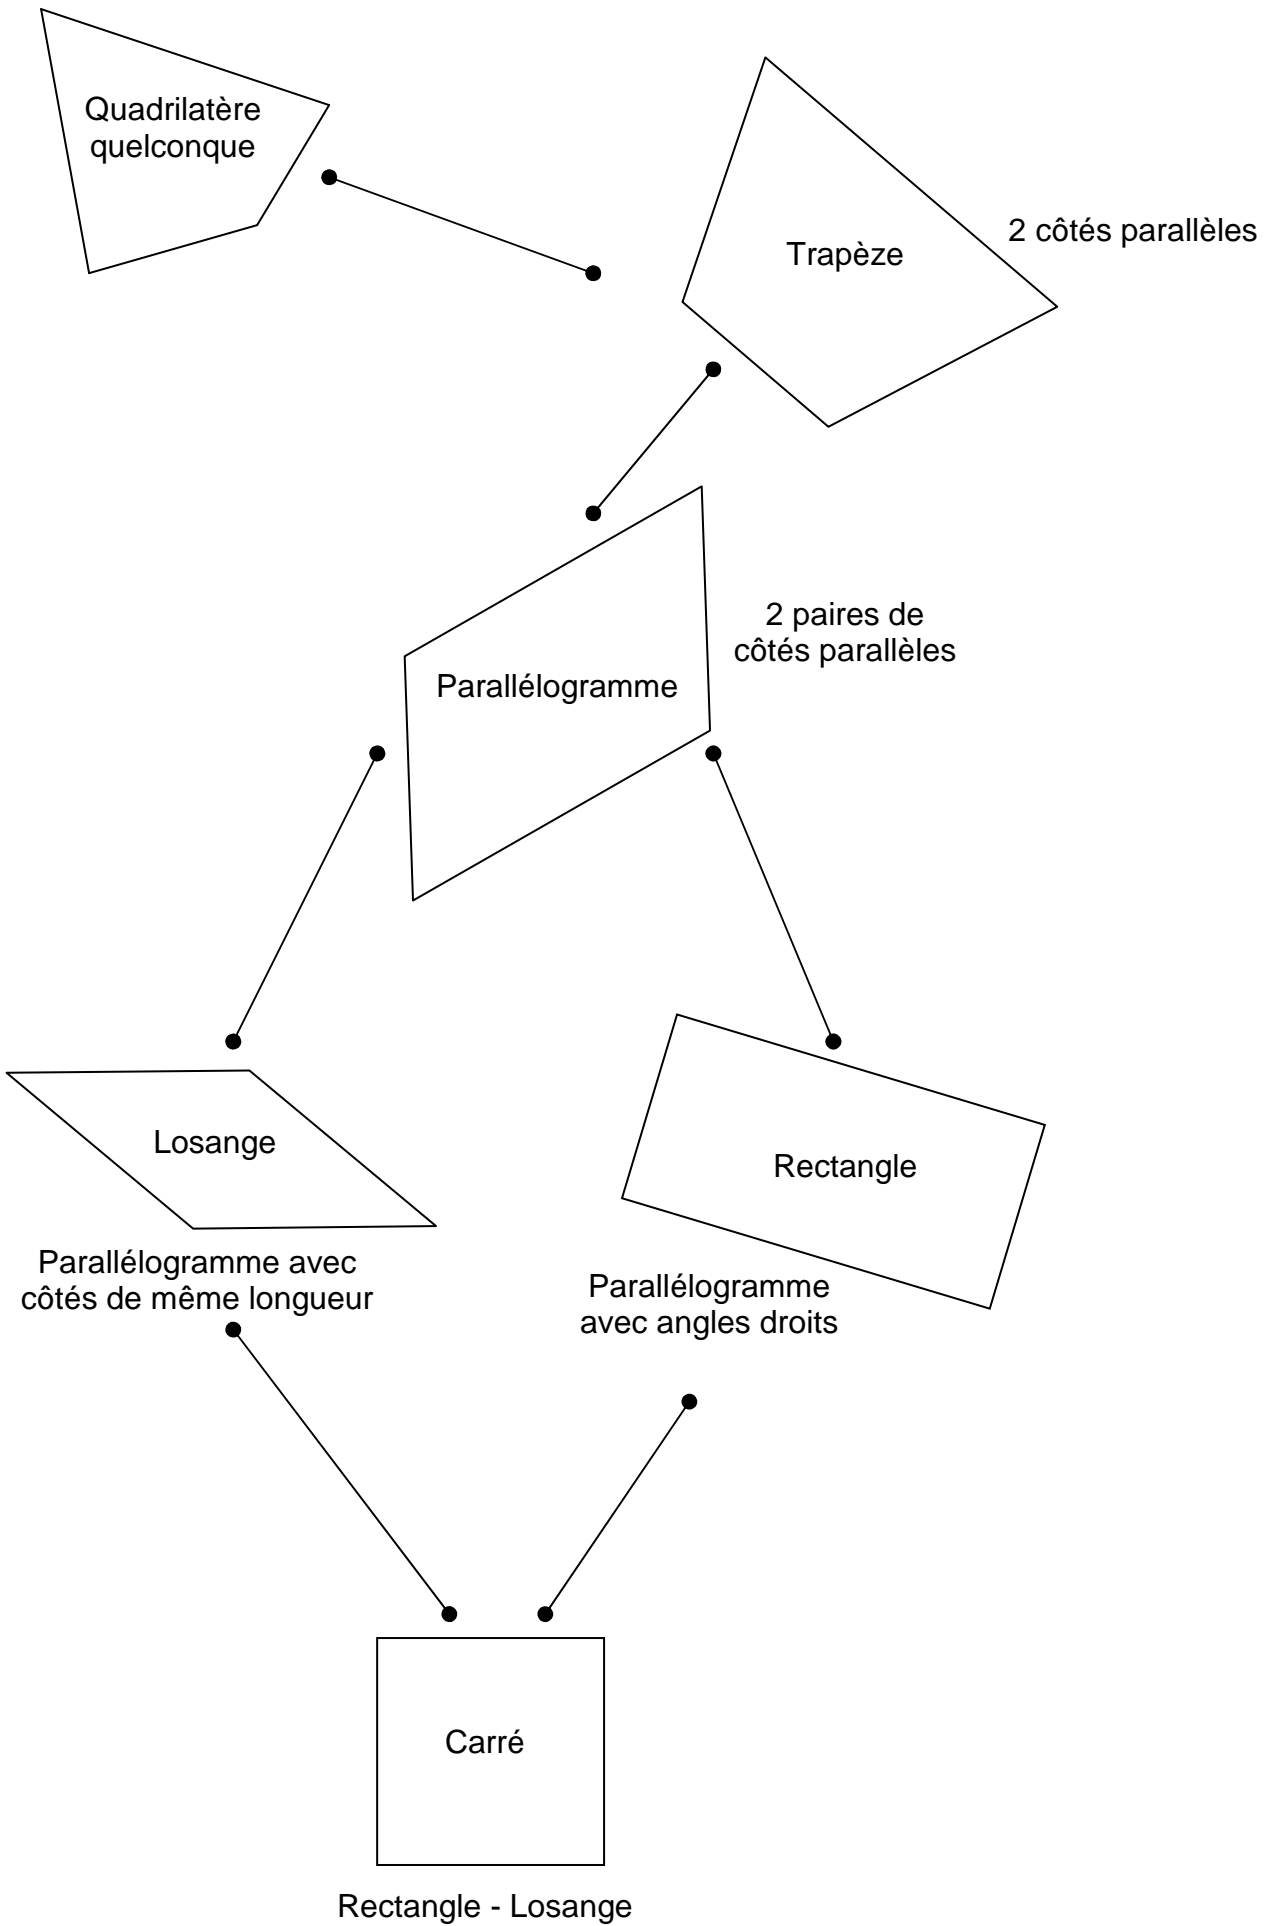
Quadrilatère quelconque

Trapèze

2 côtés parallèles

Parallélogramme

2 paires de côtés parallèles

Losange

Parallélogramme avec côtés de même longueur

Rectangle

Parallélogramme avec angles droits

Carré

Rectangle - Losange